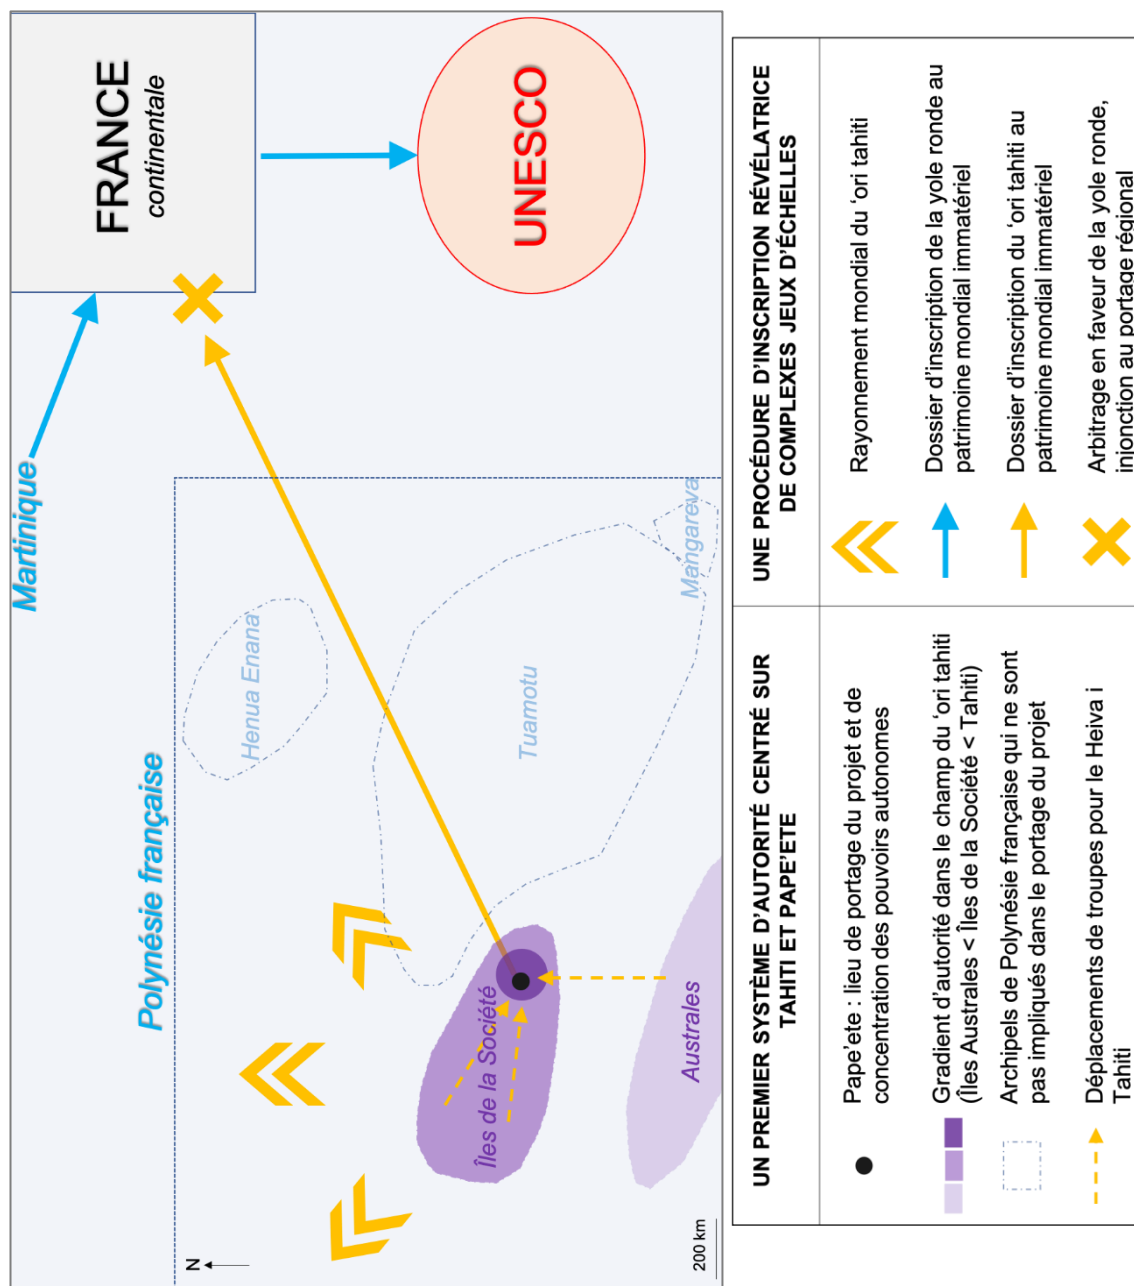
FRANCE
continentale

UNESCO

Martinique

Polynésie française

Henua Enana

Tuamotu

Mangareva

Îles de la Société

Australes

N

200 km

UN PREMIER SYSTÈME D'AUTORITÉ CENTRÉ SUR TAHITI ET PAPE'ETE

Pape'ete : lieu de portage du projet et de concentration des pouvoirs autonomes

Gradient d'autorité dans le champ du 'ori tahiti (Îles Australes < Îles de la Société < Tahiti)

Archipels de Polynésie française qui ne sont pas impliqués dans le portage du projet

Déplacements de troupes pour le Heiva i Tahiti

UNE PROCÉDURE D'INSCRIPTION RÉVÉLATRICE DE COMPLEXES JEUX D'ÉCHELLES

Rayonnement mondial du 'ori tahiti

Dossier d'inscription de la yole ronde au patrimoine mondial immatériel

Dossier d'inscription du 'ori tahiti au patrimoine mondial immatériel

Arbitrage en faveur de la yole ronde, injonction au portage régional